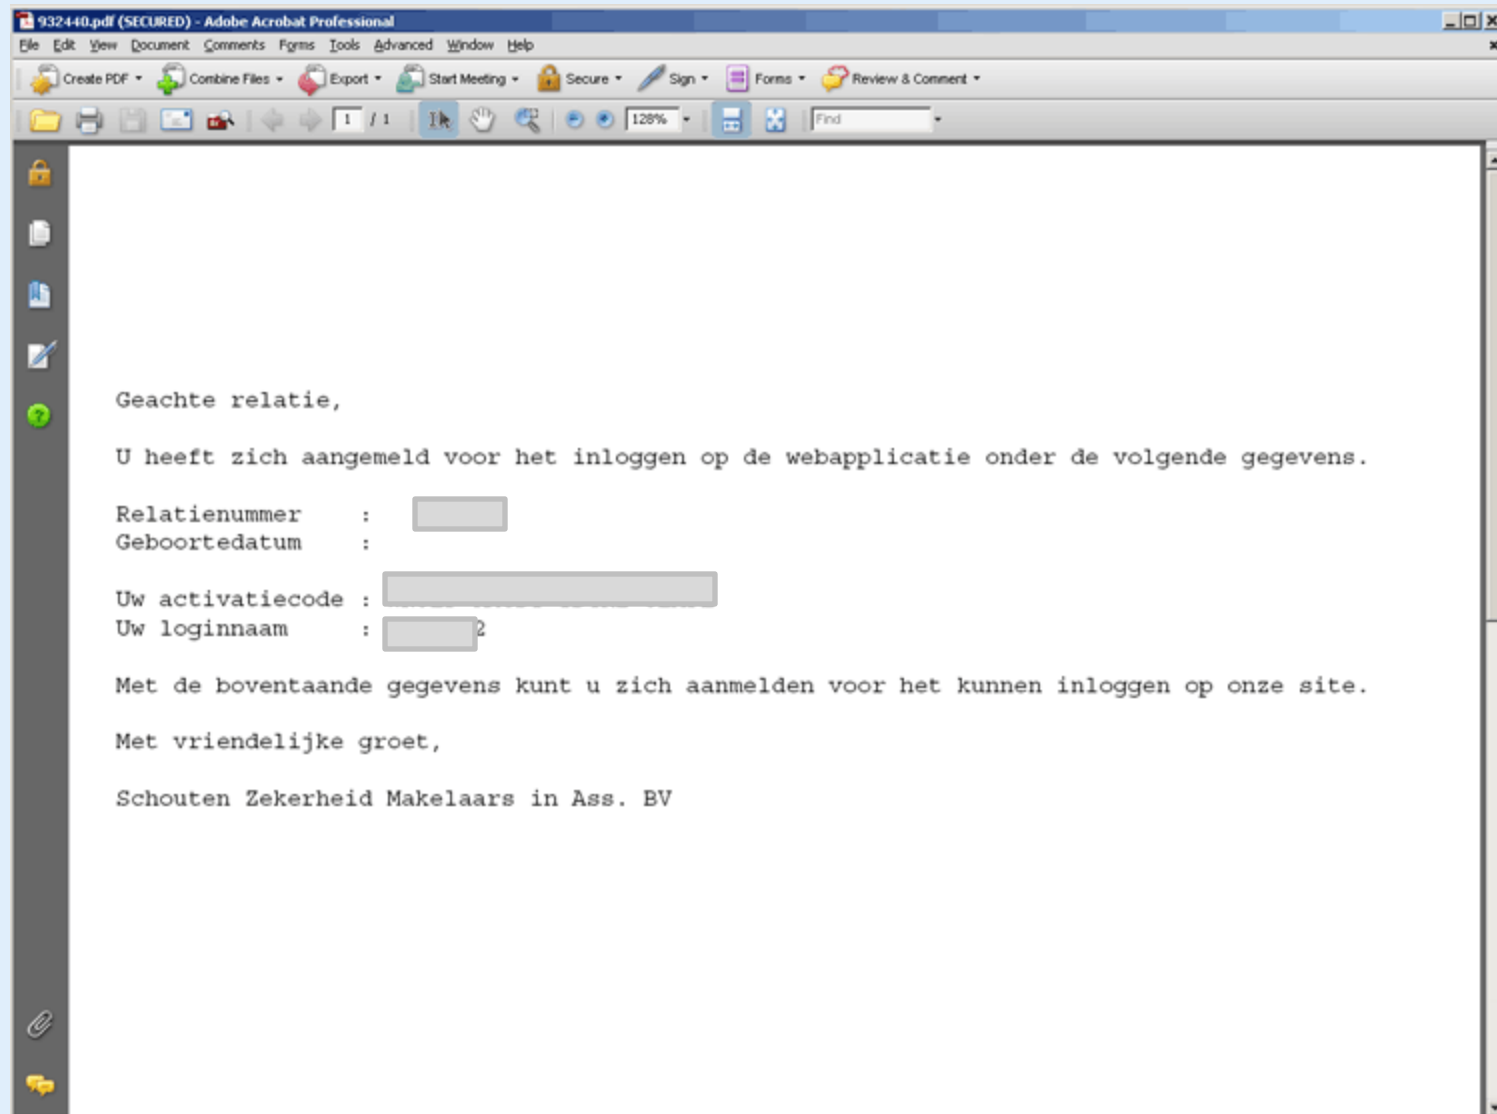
932440.pdf (SECURED) - Adobe Acrobat Professional

File Edit View Document Comments Forms Tools Advanced Window Help

Create PDF Combine Files Export Start Meeting Secure Sign Forms Review & Comment

1 / 1 128% Find

Geachte relatie,

U heeft zich aangemeld voor het inloggen op de webapplicatie onder de volgende gegevens.

Relatienummer :
Geboortedatum :

Uw activatiecode : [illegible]
Uw loginnaam : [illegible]2

Met de boventaande gegevens kunt u zich aanmelden voor het kunnen inloggen op onze site.

Met vriendelijke groet,

Schouten Zekerheid Makelaars in Ass. BV